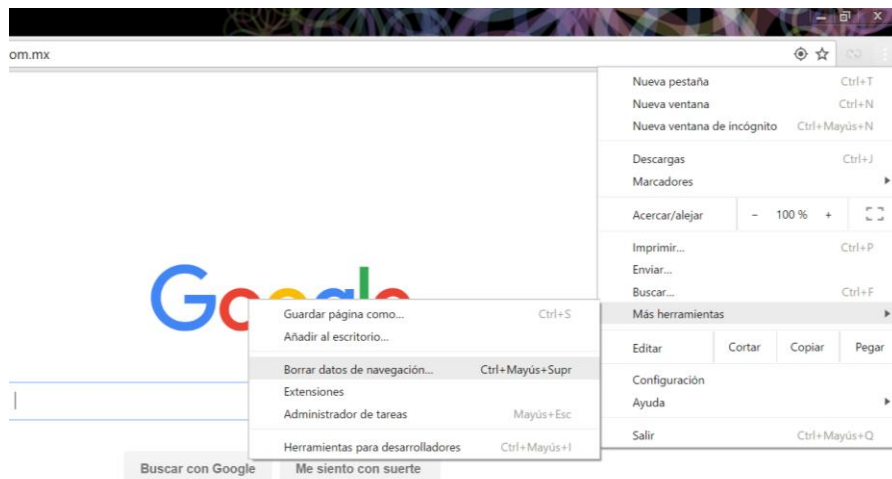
om.mx

Nueva pestaña Ctrl+T
Nueva ventana Ctrl+N
Nueva ventana de incógnito Ctrl+Mayús+N

Descargas Ctrl+J
Marcadores

Acercar/alejar – 100 % +

Imprimir... Ctrl+P
Enviar...
Buscar... Ctrl+F
Más herramientas

Editar Cortar Copiar Pegar

Configuración
Ayuda

Salir Ctrl+Mayús+Q

Guardar página como... Ctrl+S
Añadir al escritorio...

Borrar datos de navegación... Ctrl+Mayús+Supr
Extensiones
Administrador de tareas Mayús+Esc

Herramientas para desarrolladores Ctrl+Mayús+I

Google

Buscar con Google Me siento con suerte